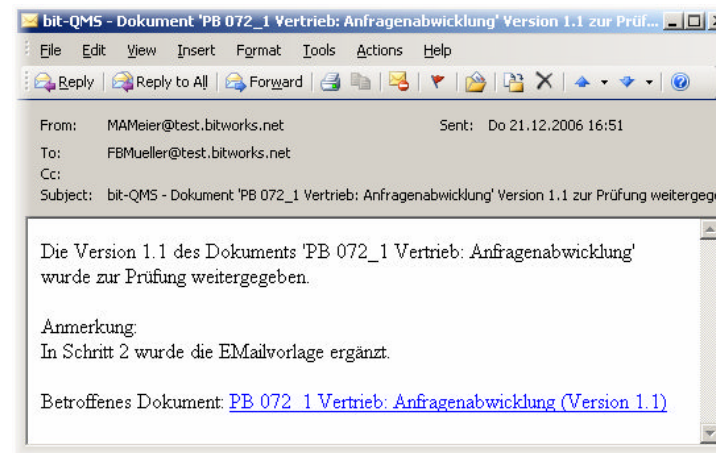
bit-QMS - Dokument 'PB 072_1 Vertrieb: Anfragenabwicklung' Version 1.1 zur Prüf...

File Edit View Insert Format Tools Actions Help

Reply Reply to All Forward

From: MAMeier@test.bitworks.net Sent: Do 21.12.2006 16:51
To: FBMueller@test.bitworks.net
Cc:
Subject: bit-QMS - Dokument 'PB 072_1 Vertrieb: Anfragenabwicklung' Version 1.1 zur Prüfung weitergege

Die Version 1.1 des Dokuments 'PB 072_1 Vertrieb: Anfragenabwicklung' wurde zur Prüfung weitergegeben.

Anmerkung:
In Schritt 2 wurde die EMailvorlage ergänzt.

Betroffenes Dokument: PB 072_1 Vertrieb: Anfragenabwicklung (Version 1.1)